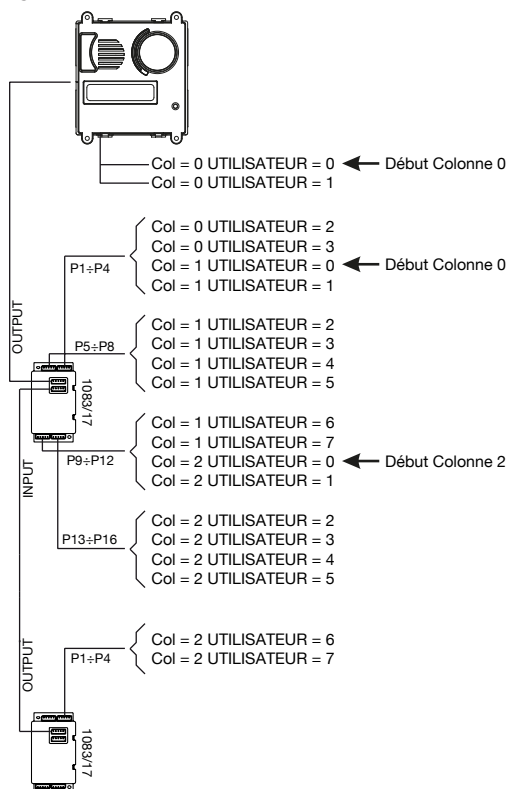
Col = 0 UTILISATEUR = 0 Début Colonne 0
Col = 0 UTILISATEUR = 1

P1÷P4
Col = 0 UTILISATEUR = 2
Col = 0 UTILISATEUR = 3
Col = 1 UTILISATEUR = 0 Début Colonne 0
Col = 1 UTILISATEUR = 1

OUTPUT

P5÷P8
Col = 1 UTILISATEUR = 2
Col = 1 UTILISATEUR = 3
Col = 1 UTILISATEUR = 4
Col = 1 UTILISATEUR = 5

1083/17

P9÷P12
Col = 1 UTILISATEUR = 6
Col = 1 UTILISATEUR = 7
Col = 2 UTILISATEUR = 0 Début Colonne 2
Col = 2 UTILISATEUR = 1

INPUT

P13÷P16
Col = 2 UTILISATEUR = 2
Col = 2 UTILISATEUR = 3
Col = 2 UTILISATEUR = 4
Col = 2 UTILISATEUR = 5

OUTPUT

P1÷P4
Col = 2 UTILISATEUR = 6
Col = 2 UTILISATEUR = 7

1083/17